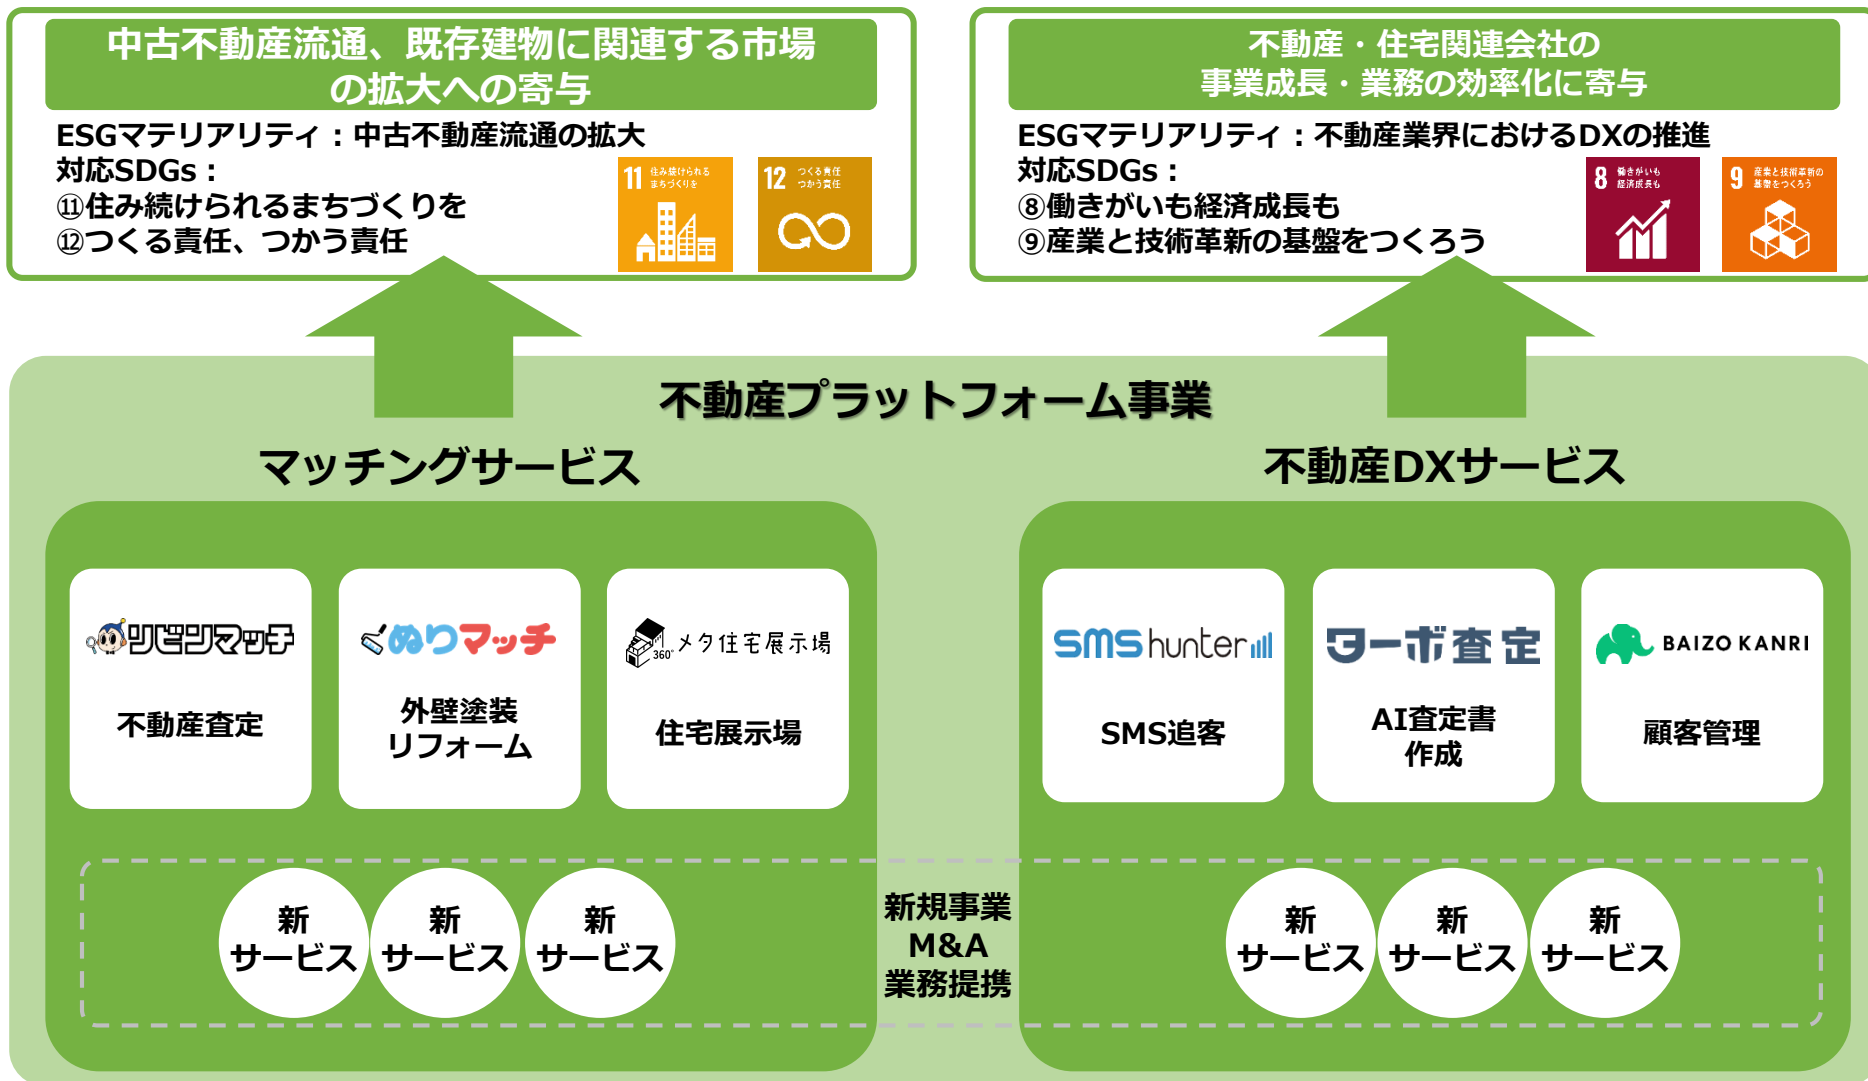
中古不動産流通、既存建物に関連する市場の拡大への寄与

ESGマテリアリティ：中古不動産流通の拡大
対応SDGs：
⑪住み続けられるまちづくりを
⑫つくる責任、つかう責任

11 住み続けられるまちづくりを
12 つくる責任 つかう責任

不動産・住宅関連会社の事業成長・業務の効率化に寄与

ESGマテリアリティ：不動産業界におけるDXの推進
対応SDGs：
⑧働きがいも経済成長も
⑨産業と技術革新の基盤をつくろう

8 働きがいも経済成長も
9 産業と技術革新の基盤をつくろう

不動産プラットフォーム事業

マッチングサービス

リビンマッチ
不動産査定

ぬりマッチ
外壁塗装リフォーム

360° メタ住宅展示場
住宅展示場

不動産DXサービス

SMS hunter
SMS追客

ターボ査定
AI査定書作成

BAIZO KANRI
顧客管理

新サービス
新サービス
新サービス

新規事業
M&A
業務提携

新サービス
新サービス
新サービス